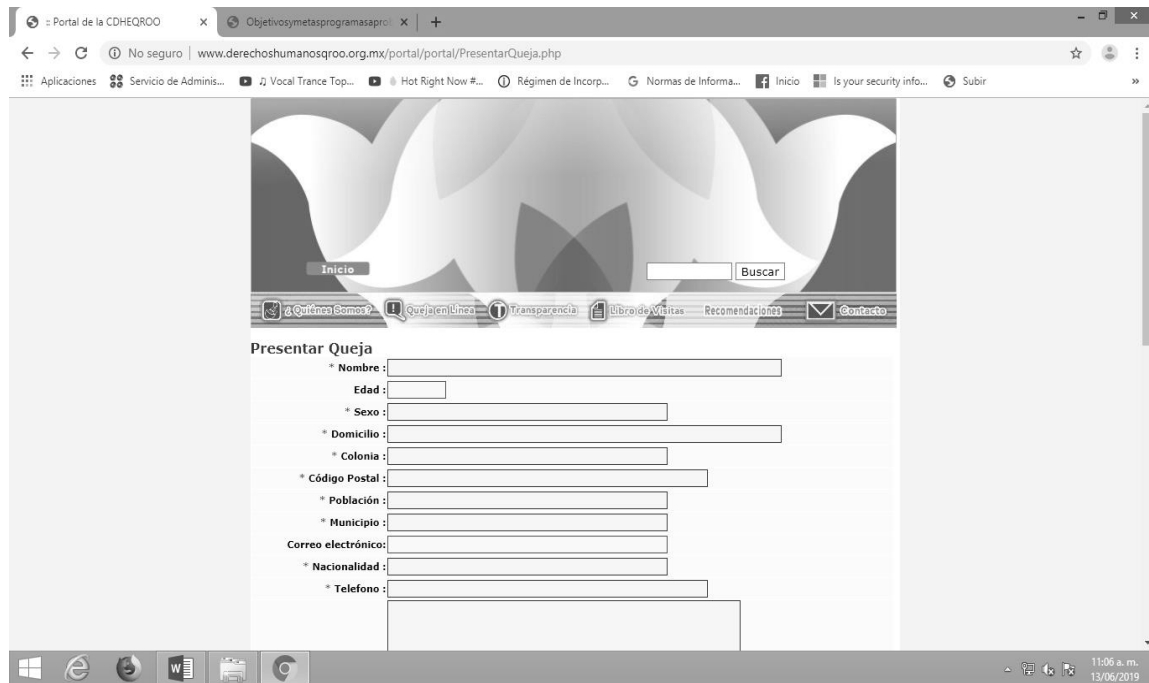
:: Portal de la CDHEQROO ×
Objetivosymetasprogramasaprol ×
+

No seguro | www.derechoshumanosqroo.org.mx/portal/portal/PresentarQueja.php

Aplicaciones
Servicio de Adminis...
♫ Vocal Trance Top...
Hot Right Now #...
Régimen de Incorp...
Normas de Informa...
Inicio
Is your security info...
Subir
»

Inicio
Buscar

¿Quiénes Somos?
Queja en Línea
Transparencia
Libro de Visitas
Recomendaciones
Contacto

Presentar Queja
* Nombre :
Edad :
* Sexo :
* Domicilio :
* Colonia :
* Código Postal :
* Población :
* Municipio :
Correo electrónico:
* Nacionalidad :
* Telefono :

11:06 a. m.
13/06/2019